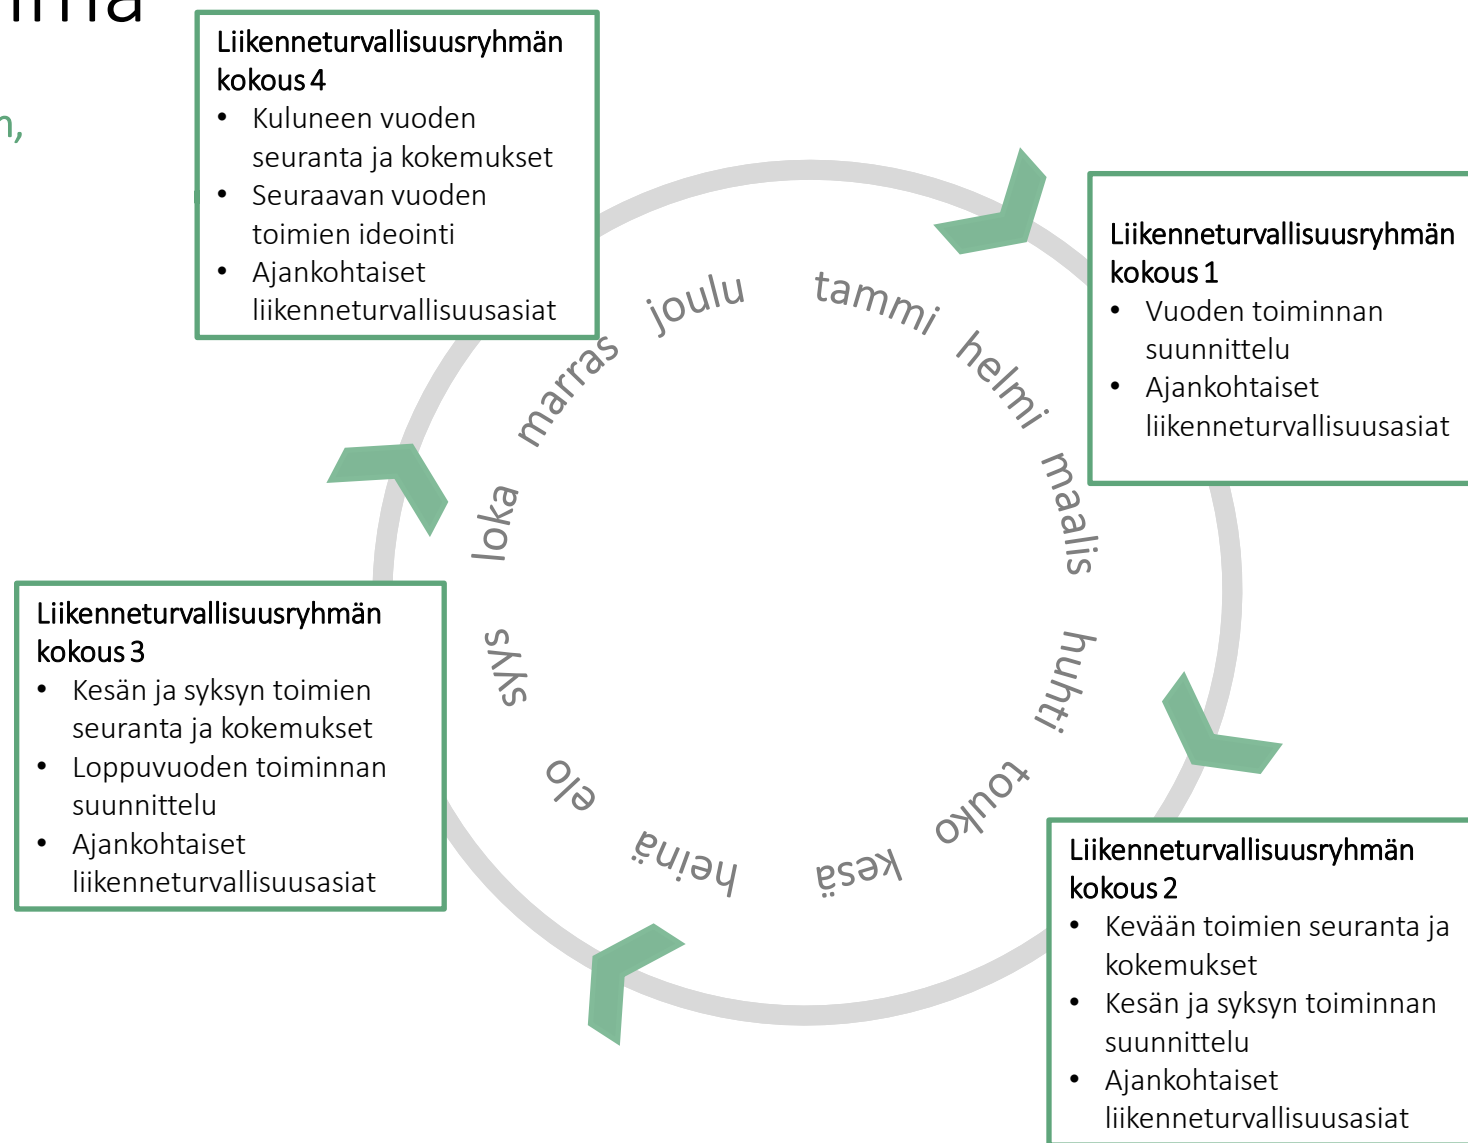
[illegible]

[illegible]

Liikenneturvallisuusryhmän kokous 4
• Kuluneen vuoden seuranta ja kokemukset
• Seuraavan vuoden toimien ideointi
• Ajankohtaiset liikenneturvallisuusasiat

Liikenneturvallisuusryhmän kokous 1
• Vuoden toiminnan suunnittelu
• Ajankohtaiset liikenneturvallisuusasiat

joulu
tammi
helmi
maalis
huhti
touko
kesä
heinä
elo
syys
loka
marras

Liikenneturvallisuusryhmän kokous 3
• Kesän ja syksyn toimien seuranta ja kokemukset
• Loppuvuoden toiminnan suunnittelu
• Ajankohtaiset liikenneturvallisuusasiat

Liikenneturvallisuusryhmän kokous 2
• Kevään toimien seuranta ja kokemukset
• Kesän ja syksyn toiminnan suunnittelu
• Ajankohtaiset liikenneturvallisuusasiat